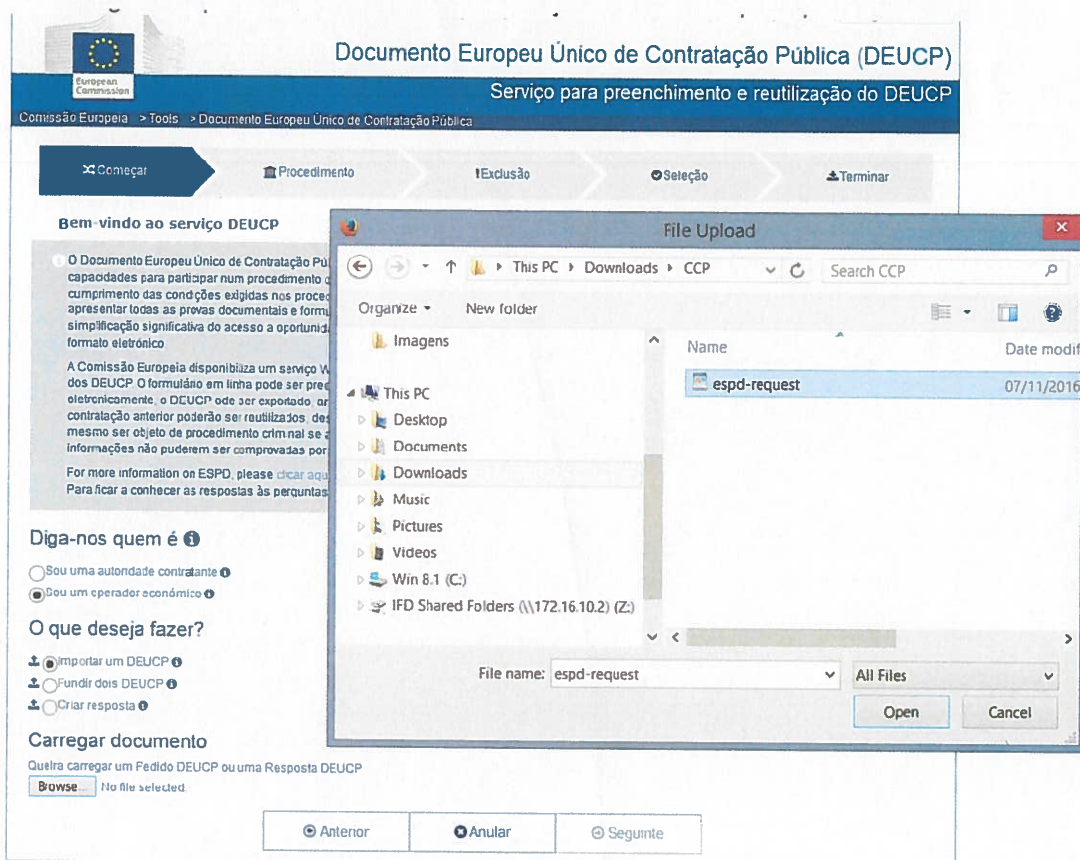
European Commission

Documento Europeu Único de Contratação Pública (DEUCP)

Serviço para preenchimento e reutilização do DEUCP

Comissão Europeia > Tools > Documento Europeu Único de Contratação Pública

Começar | Procedimento | Exclusão | Seleção | Terminar

Bem-vindo ao serviço DEUCP

O Documento Europeu Único de Contratação Pú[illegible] capacidades para participar num procedimento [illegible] cumprimento das condições exigidas nos proce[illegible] apresentar todas as provas documentais e formu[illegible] simplificação significativa do acesso a oportunid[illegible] formato eletrónico

A Comissão Europeia disponibiliza um serviço W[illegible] dos DEUCP. O formulário em linha pode ser pre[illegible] eletronicamente, o DEUCP ode ser exportado, ar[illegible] contratação anterior poderão ser reutilizados, des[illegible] mesmo ser objeto de procedimento criminal se a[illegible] informações não puderem ser comprovadas por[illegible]

For more information on ESPD, please clicar aqu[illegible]
Para ficar a conhecer as respostas às perguntas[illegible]

Diga-nos quem é

Sou uma autoridade contratante
Sou um operador económico

O que deseja fazer?

Importar um DEUCP
Fundir dois DEUCP
Criar resposta

Carregar documento

Queira carregar um Pedido DEUCP ou uma Resposta DEUCP

Browse... No file selected.

Anterior | Anular | Seguinte

File Upload

This PC > Downloads > CCP

Search CCP

Organize ▾ New folder

Imagens
This PC
Desktop
Documents
Downloads
Music
Pictures
Videos
Win 8.1 (C:)
IFD Shared Folders (\\172.16.10.2) (Z:)

Name | Date modif
espd-request | 07/11/2016

File name: espd-request
All Files

Open | Cancel